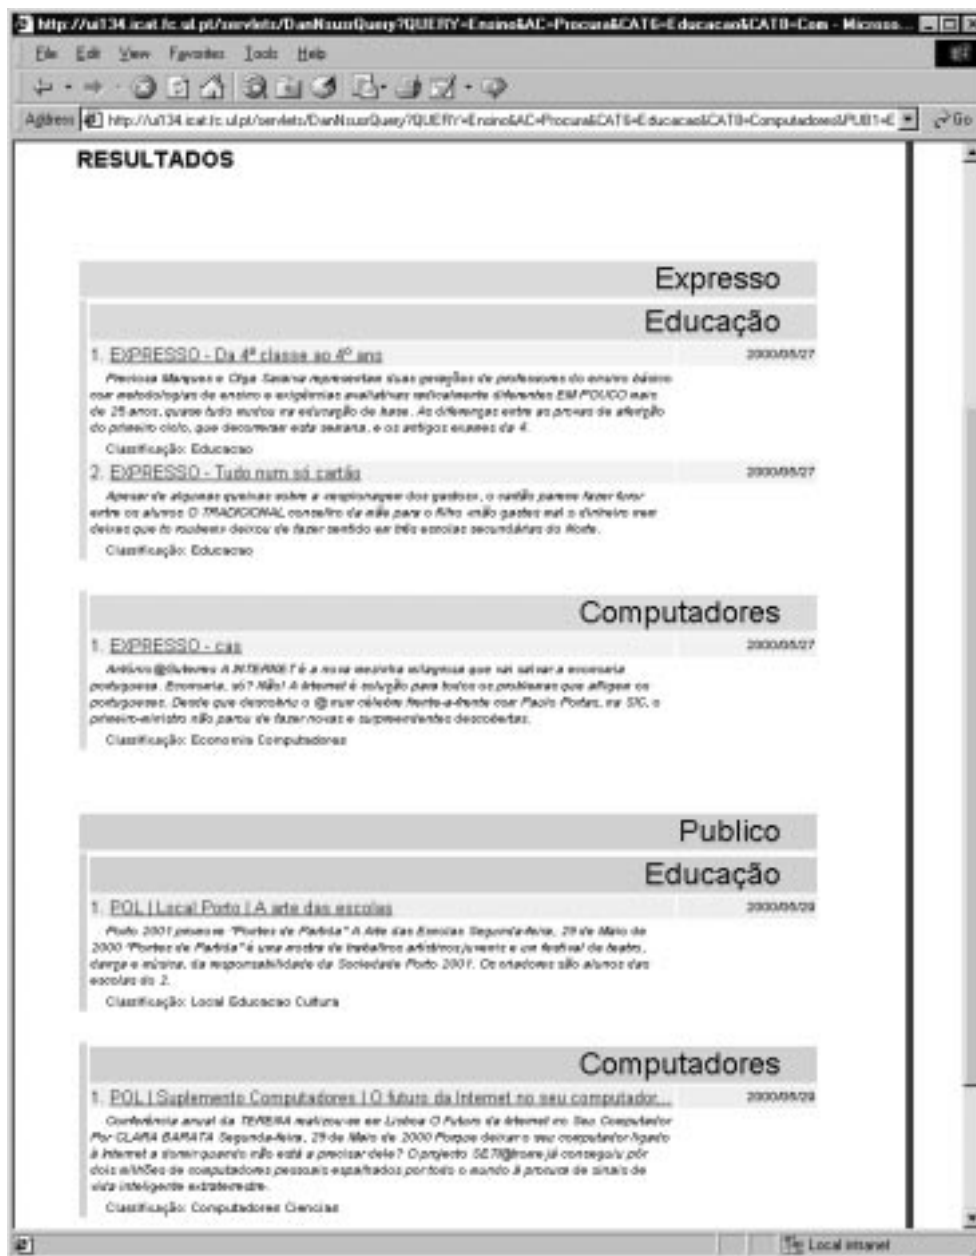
http://ui134.icat.fc.ul.pt/servlets/DanNoussQuery?QUERY=Ensino&AC=Procura&CAT6=Educacao&CAT8=Com - Micros...

File Edit View Favorites Tools Help

Address http://ui134.icat.fc.ul.pt/servlets/DanNoussQuery?QUERY=Ensino&AC=Procura&CAT6=Educacao&CAT8=Computadores&PUB1=E Go

RESULTADOS

Expresso

Educação

1. EXPRESSO - Da 4ª classe ao 4º ano 2000/05/27

Preciosa Marques e Olga Salema representam duas gerações de professores do ensino básico com metodologias de ensino e exigências avaliativas radicalmente diferentes EM POUCO mais de 25 anos, quase tudo mudou na educação de base. As diferenças entre as provas de aferição do primeiro ciclo, que decorrem esta semana, e os antigos exames da 4.

Classificação: Educacao

2. EXPRESSO - Tudo num só cartão 2000/05/27

Apesar de algumas queixas sobre a «espionagem» dos gastos, o cartão parece fazer furor entre os alunos O TRADICIONAL conselho da mãe para o filho «não gastes mal o dinheiro que deixo» que fo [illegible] deixou de fazer sentido em três escolas secundárias do Norte.

Classificação: Educacao

Computadores

1. EXPRESSO - cas 2000/05/27

António @Guterres A INTERNET é a nova mezinha milagrosa que vai salvar a economia portuguesa. Economia, só? Não! A Internet é solução para todos os problemas que afligem os portugueses. Desde que descobriu o @ num célebre frente-a-frente com Paulo Portas, na SIC, o primeiro-ministro não parou de fazer novas e surpreendentes descobertas.

Classificação: Economia Computadores

Publico

Educação

1. POL | Local Porto | A arte das escolas 2000/05/29

Porto 2001 promove "Portas de Partida" A Arte das Escolas Segunda-feira, 29 de Maio de 2000 "Portas de Partida" é uma mostra de trabalhos artísticos juvenis e um festival de teatro, dança e música, da responsabilidade da Sociedade Porto 2001. Os criadores são alunos das escolas do 2.

Classificação: Local Educacao Cultura

Computadores

1. POL | Suplemento Computadores | O futuro da Internet no seu computador... 2000/05/29

Conferência anual da TERENA realizou-se em Lisboa O Futuro da Internet no Seu Computador Por CLARA BARATA Segunda-feira, 29 de Maio de 2000 Porque deixar o seu computador ligado à Internet a dormir quando não está a precisar dele? O projecto SETI@home já conseguiu pôr dois milhões de computadores pessoais espalhados por todo o mundo à procura de sinais de vida inteligente extraterrestre.

Classificação: Computadores Ciencias

Local intranet